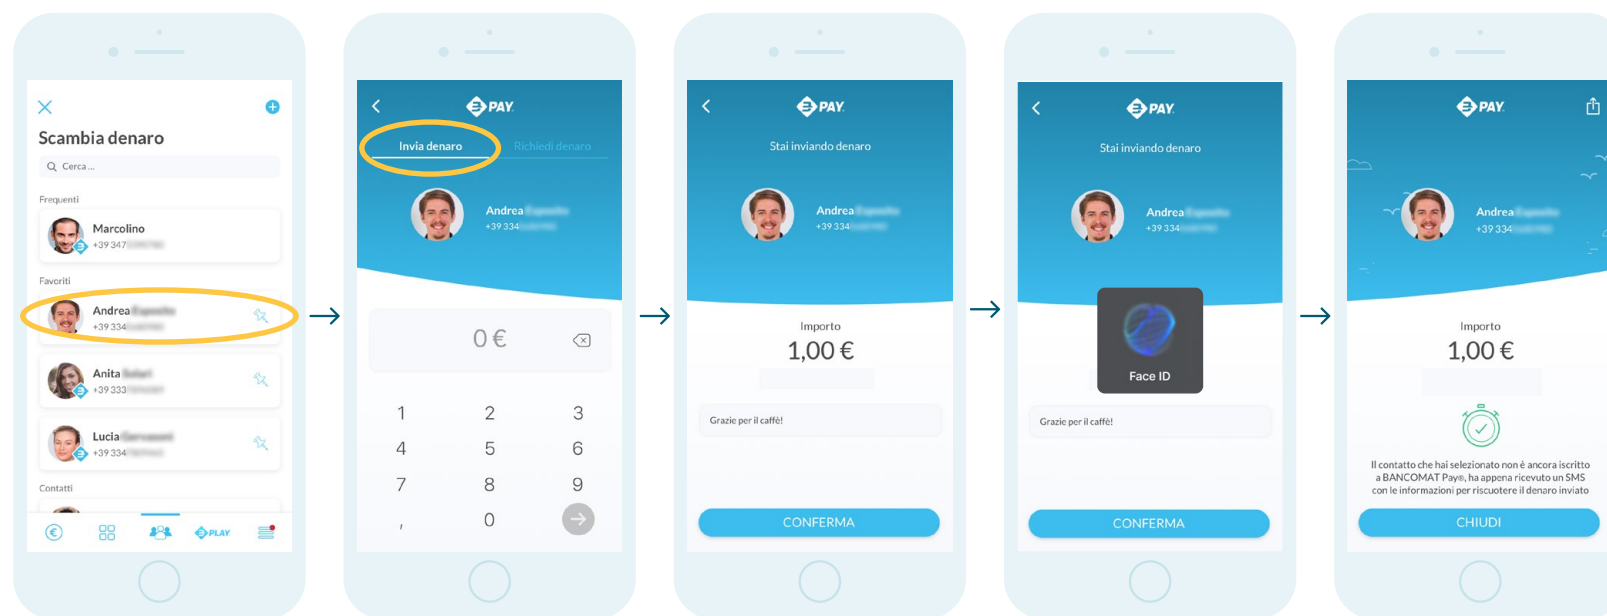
Scambia denaro

Cerca...

Frequenti

Marcolino
+39 347 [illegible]

Favoriti

Andrea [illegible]
+39 334 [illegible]

Anita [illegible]
+39 333 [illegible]

Lucia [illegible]
+39 334 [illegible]

Contatti

PAY

PAY

Invia denaro

Richiedi denaro

Andrea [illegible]
+39 334 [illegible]

0 €

1 2 3
4 5 6
7 8 9
, 0

PAY

Stai inviando denaro

Andrea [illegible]
+39 334 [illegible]

Importo
1,00 €

Grazie per il caffè!

CONFERMA

PAY

Stai inviando denaro

Andrea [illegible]
+39 334 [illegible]

Face ID

Grazie per il caffè!

CONFERMA

PAY

Andrea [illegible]
+39 334 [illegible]

Importo
1,00 €

Il contatto che hai selezionato non è ancora iscritto a BANCOMAT Pay®, ha appena ricevuto un SMS con le informazioni per riscuotere il denaro inviato

CHIUDI